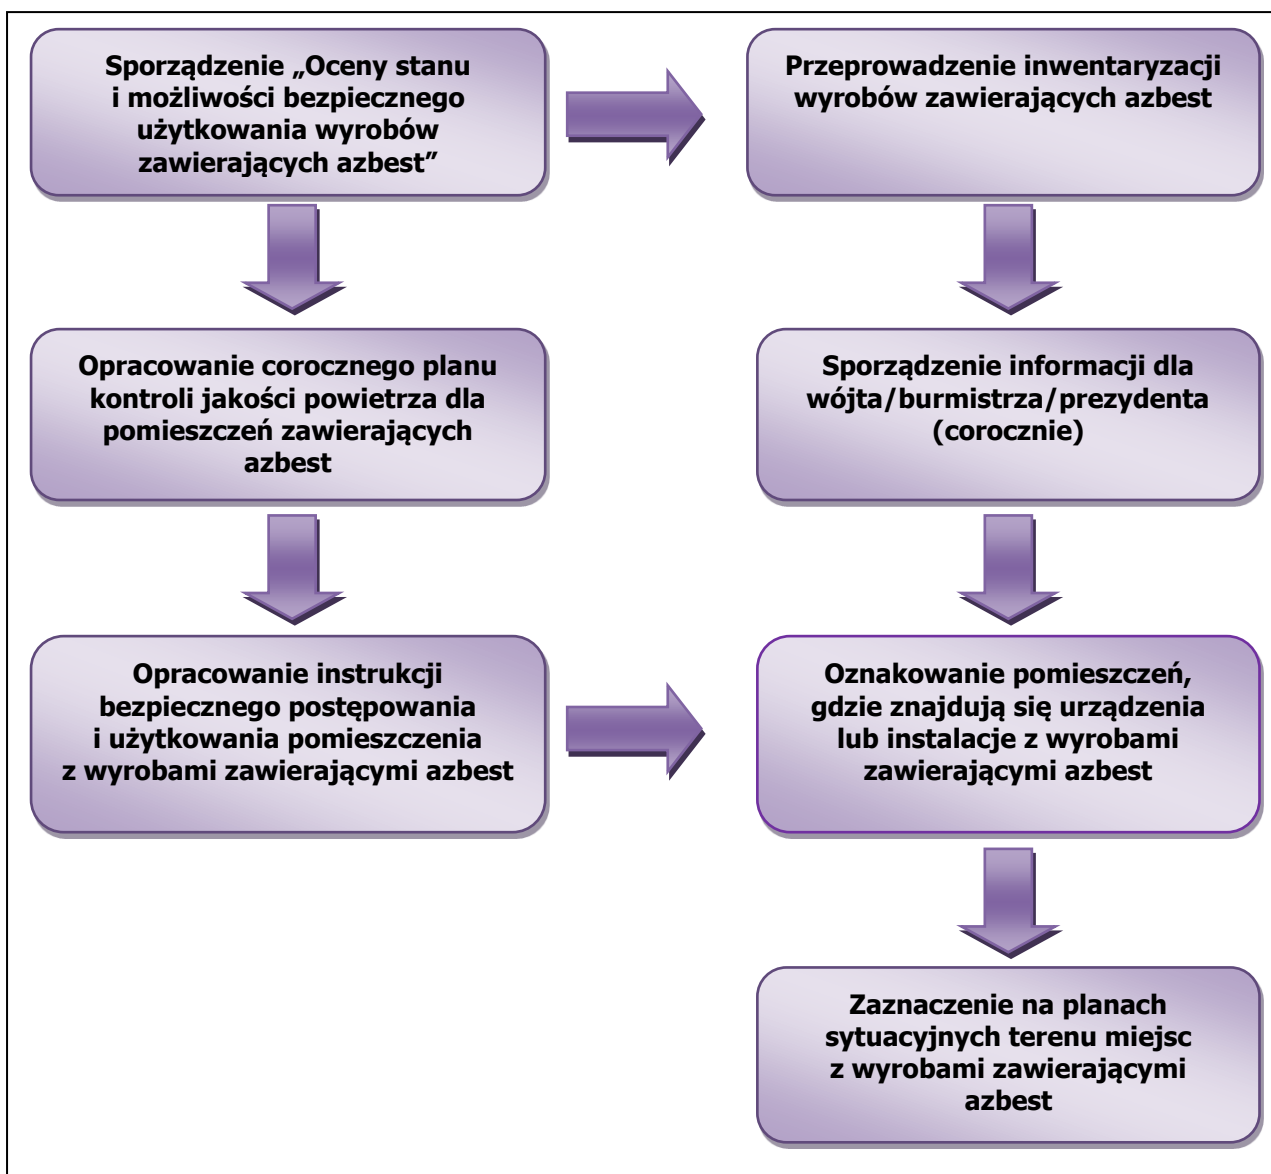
Sporządzenie „Oceny stanu i możliwości bezpiecznego użytkowania wyrobów zawierających azbest”

Przeprowadzenie inwentaryzacji wyrobów zawierających azbest

Opracowanie corocznego planu kontroli jakości powietrza dla pomieszczeń zawierających azbest

Sporządzenie informacji dla wójta/burmistrza/prezydenta (corocznie)

Opracowanie instrukcji bezpiecznego postępowania i użytkowania pomieszczenia z wyrobami zawierającymi azbest

Oznakowanie pomieszczeń, gdzie znajdują się urządzenia lub instalacje z wyrobami zawierającymi azbest

Zaznaczenie na planach sytuacyjnych terenu miejsc z wyrobami zawierającymi azbest